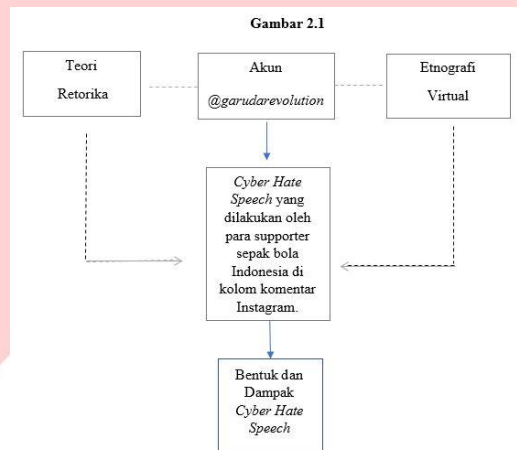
Gambar 2.1

Teori Retorika

Akun @garudarevolution

Etnografi Virtual

Cyber Hate Speech yang dilakukan oleh para supporter sepak bola Indonesia di kolom komentar Instagram.

Bentuk dan Dampak Cyber Hate Speech